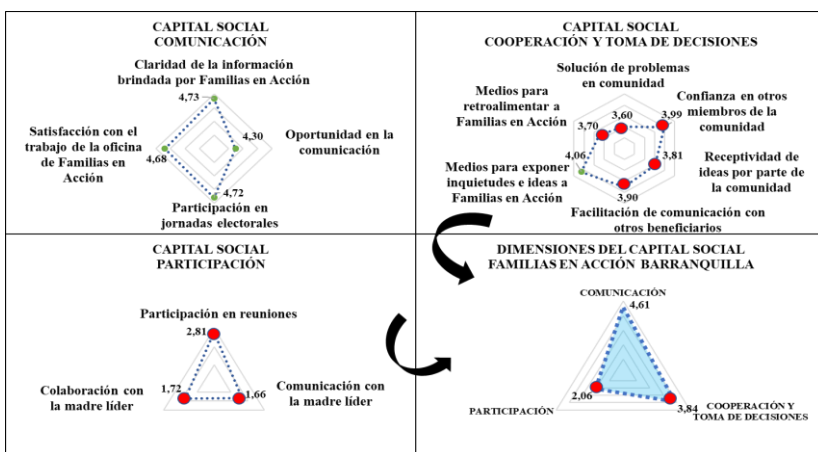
CAPITAL SOCIAL
COMUNICACIÓN

Claridad de la información brindada por Familias en Acción

4,73

4,30

Oportunidad en la comunicación

Satisfacción con el trabajo de la oficina de Familias en Acción

4,68

4,72

Participación en jornadas electorales

CAPITAL SOCIAL
COOPERACIÓN Y TOMA DE DECISIONES

Solución de problemas en comunidad

Medios para retroalimentar a Familias en Acción

3,60

3,99

Confianza en otros miembros de la comunidad

3,70

3,81

Receptividad de ideas por parte de la comunidad

4,06

Medios para exponer inquietudes e ideas a Familias en Acción

3,90

Facilitación de comunicación con otros beneficiarios

CAPITAL SOCIAL
PARTICIPACIÓN

Participación en reuniones

2,81

Colaboración con la madre líder

1,72

1,66

Comunicación con la madre líder

DIMENSIONES DEL CAPITAL SOCIAL
FAMILIAS EN ACCIÓN BARRANQUILLA

COMUNICACIÓN

4,61

PARTICIPACIÓN

2,06

3,84

COOPERACIÓN Y TOMA DE DECISIONES